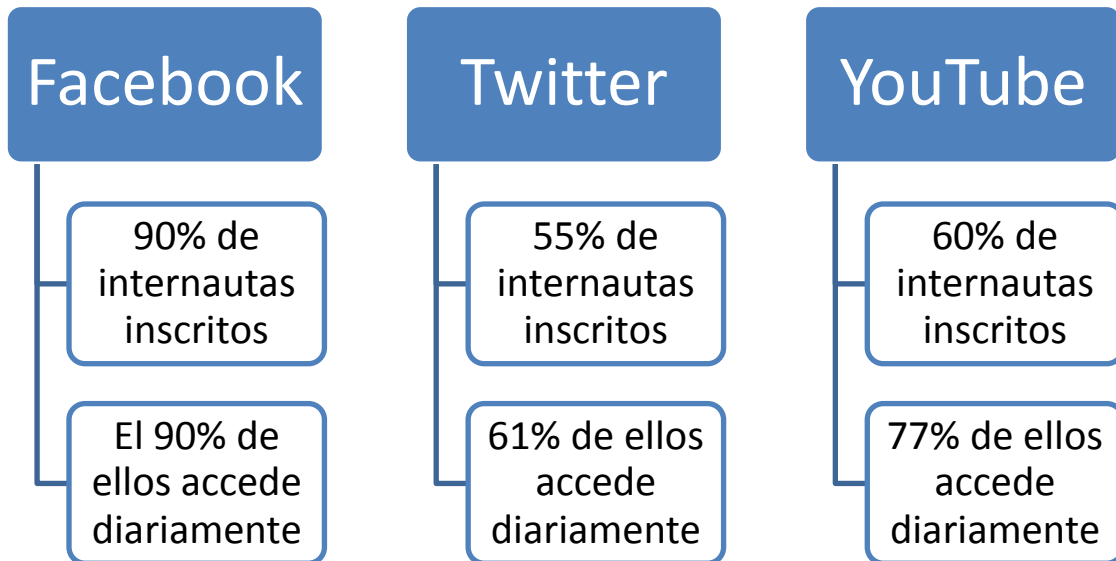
Facebook

90% de internautas inscritos

El 90% de ellos accede diariamente

Twitter

55% de internautas inscritos

61% de ellos accede diariamente

YouTube

60% de internautas inscritos

77% de ellos accede diariamente